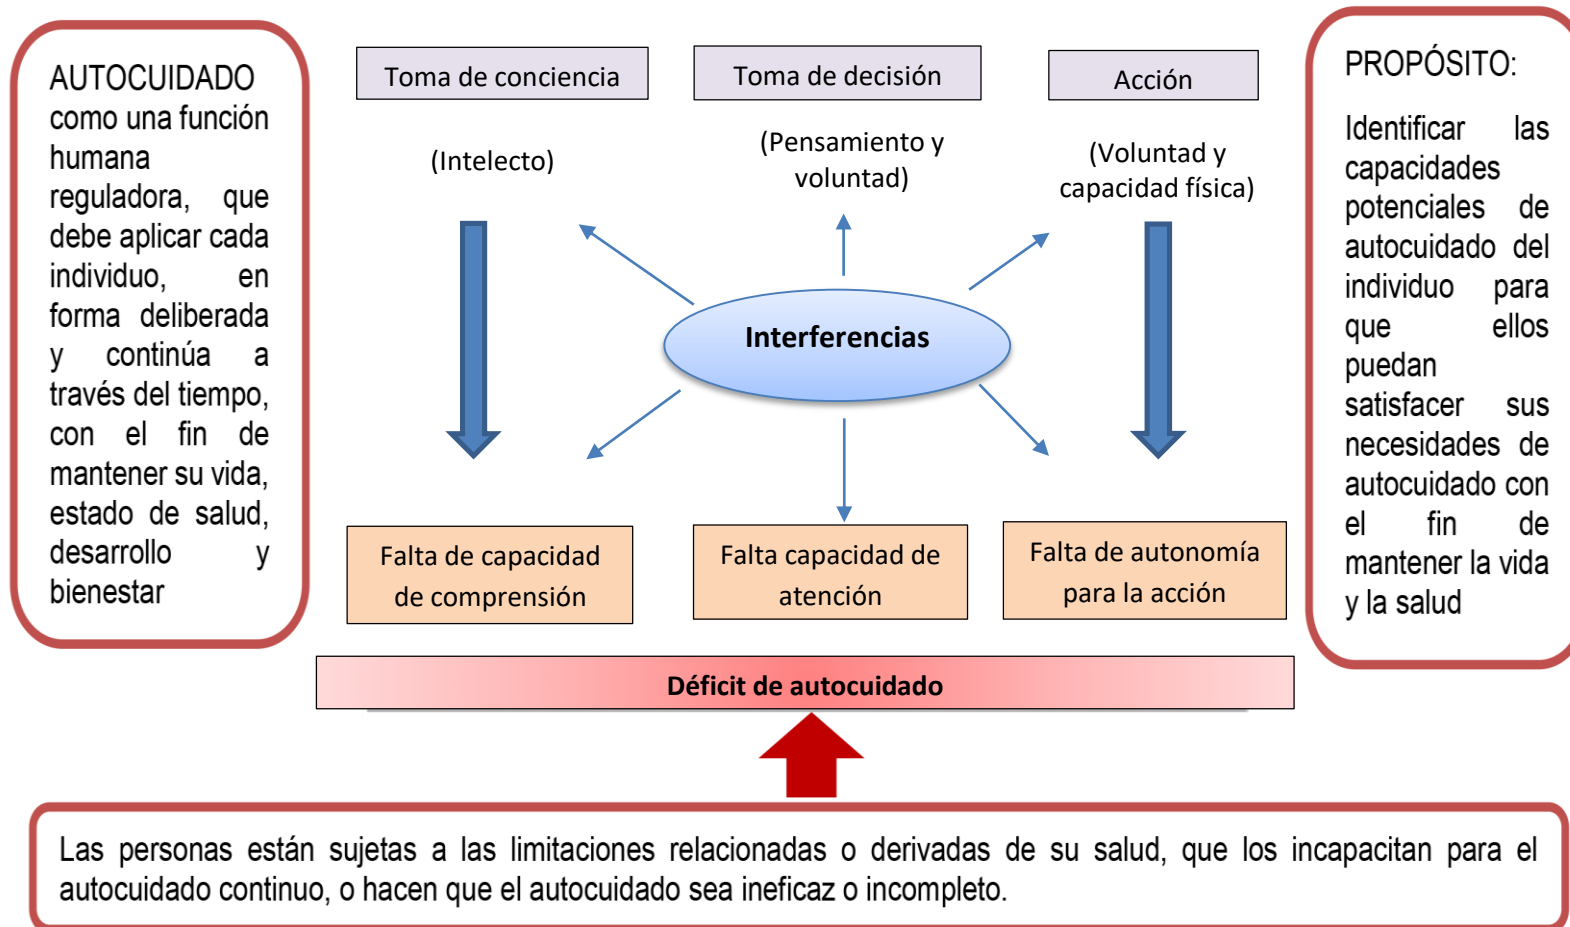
AUTOCUIDADO como una función humana reguladora, que debe aplicar cada individuo, en forma deliberada y continúa a través del tiempo, con el fin de mantener su vida, estado de salud, desarrollo y bienestar

Toma de conciencia

Toma de decisión

Acción

(Intelecto)

(Pensamiento y voluntad)

(Voluntad y capacidad física)

Interferencias

Falta de capacidad de comprensión

Falta capacidad de atención

Falta de autonomía para la acción

PROPÓSITO:

Identificar las capacidades potenciales de autocuidado del individuo para que ellos puedan satisfacer sus necesidades de autocuidado con el fin de mantener la vida y la salud

Déficit de autocuidado

Las personas están sujetas a las limitaciones relacionadas o derivadas de su salud, que los incapacitan para el autocuidado continuo, o hacen que el autocuidado sea ineficaz o incompleto.